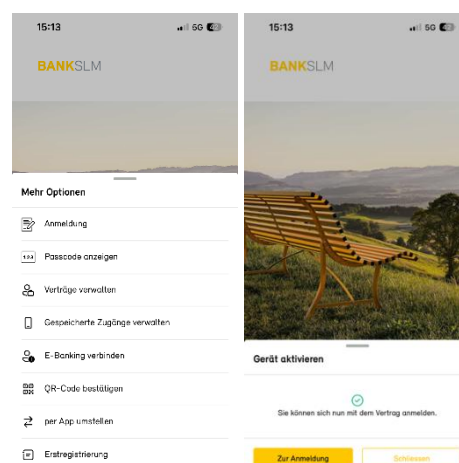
15:13
5G

BANKSLM

Mehr Optionen

Anmeldung

Passcode anzeigen

Verträge verwalten

Gespeicherte Zugänge verwalten

E-Banking verbinden

QR-Code bestätigen

per App umstellen

Erstregistrierung

15:13
5G

BANKSLM

Gerät aktivieren

Sie können sich nun mit dem Vertrag anmelden.

Zur Anmeldung

Schliessen